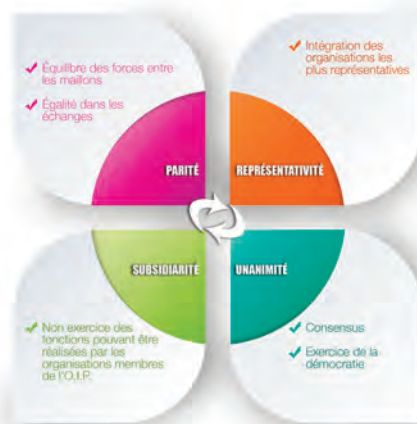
✔ Équilibre des forces entre les maillons

✔ Égalité dans les échanges

✔ Intégration des organisations les plus représentatives

PARITÉ

REPRÉSENTATIVITÉ

SUBSIDIARITÉ

UNANIMITÉ

✔ Non exercice des fonctions pouvant être réalisées par les organisations membres de l'O.I.P.

✔ Consensus

✔ Exercice de la démocratie